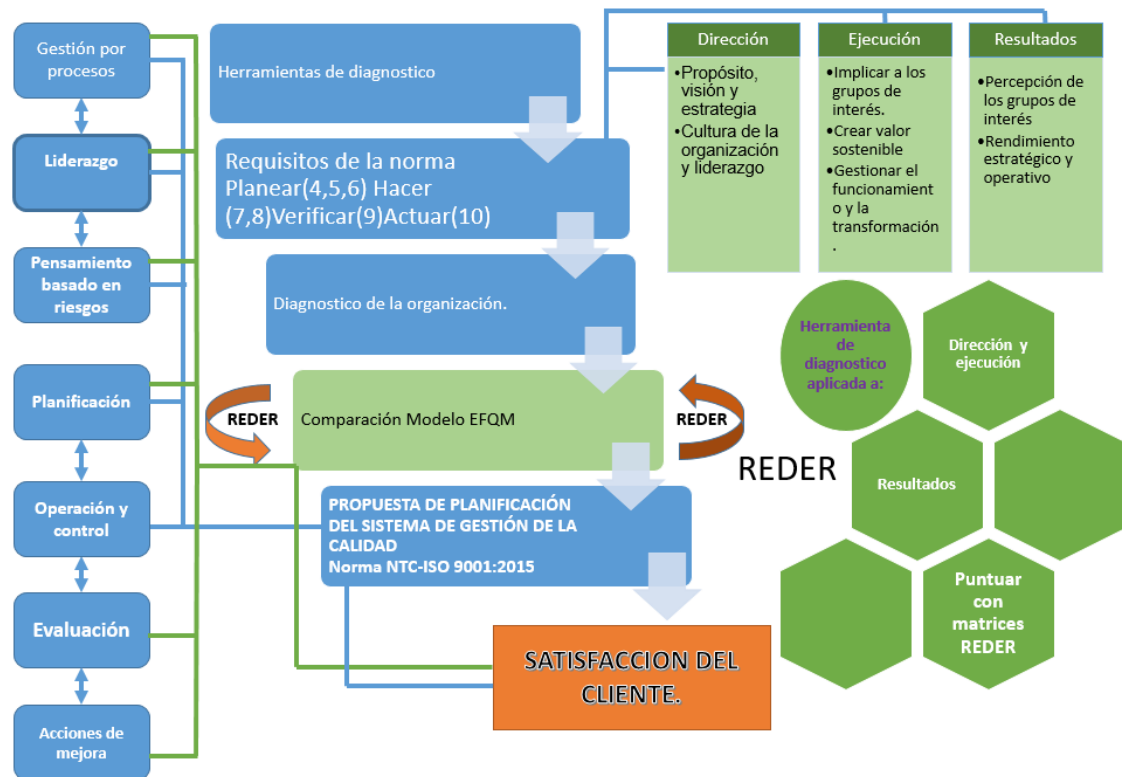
Gestión por procesos

Liderazgo

Pensamiento basado en riesgos

Planificación

Operación y control

Evaluación

Acciones de mejora

Herramientas de diagnostico

Requisitos de la norma Planear(4,5,6) Hacer (7,8)Verificar(9)Actuar(10)

Diagnostico de la organización.

REDER

Comparación Modelo EFQM

REDER

PROPUESTA DE PLANIFICACIÓN DEL SISTEMA DE GESTIÓN DE LA CALIDAD
Norma NTC-ISO 9001:2015

SATISFACCION DEL CLIENTE.

| Dirección | Ejecución | Resultados |
|---|---|---|
| •Propósito, visión y estrategia •Cultura de la organización y liderazgo | •Implicar a los grupos de interés. •Crear valor sostenible •Gestionar el funcionamiento y la transformación. | •Percepción de los grupos de interés •Rendimiento estratégico y operativo |

Herramienta de diagnostico aplicada a:

Dirección y ejecución

REDER

Resultados

Puntuar con matrices REDER